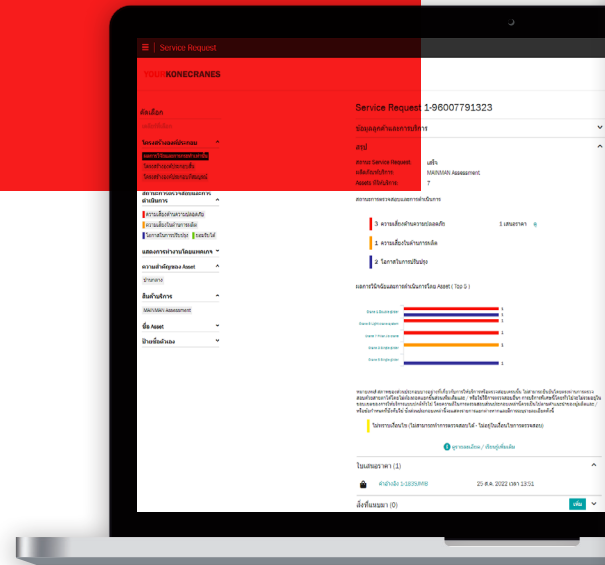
☰ | Service Request

YOURKONECRANES

ตัวเลือก

โครงสร้างของผลิตภัณฑ์

ผลการดำเนินการ

ความสำคัญของ Asset

สินค้าบริการ

MAINMAN Assessment

ชื่อ Asset

ป้ายชื่อตัวเอง

Service Request 1-96007791323

ข้อมูลลูกค้าและการบริการ

สรุป

สถานะ Service Request เสร็จ

ผลิตภัณฑ์บริการ MAINMAN Assessment

Assets ที่ตรวจแล้ว 7

3 ความเสี่ยงด้านความปลอดภัย

1 ความเสี่ยงในด้านการผลิต

2 โอกาสในการปรับปรุง

ใบเสนอราคา (1)

25 ส.ค. 2022 เวลา 13:51

สิ่งที่แนะนำ (0)